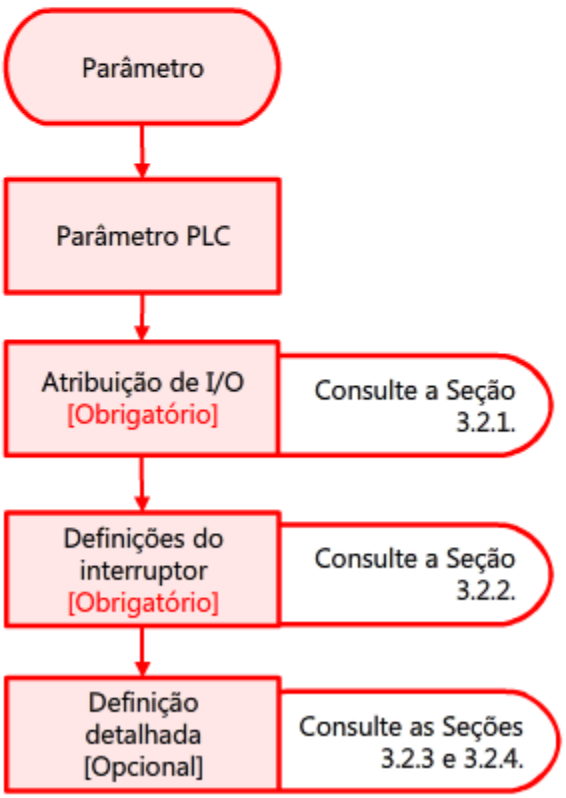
Parâmetro

Parâmetro PLC

Atribuição de I/O
[Obrigatório]

Consulte a Seção 3.2.1.

Definições do interruptor
[Obrigatório]

Consulte a Seção 3.2.2.

Definição detalhada
[Opcional]

Consulte as Seções 3.2.3 e 3.2.4.